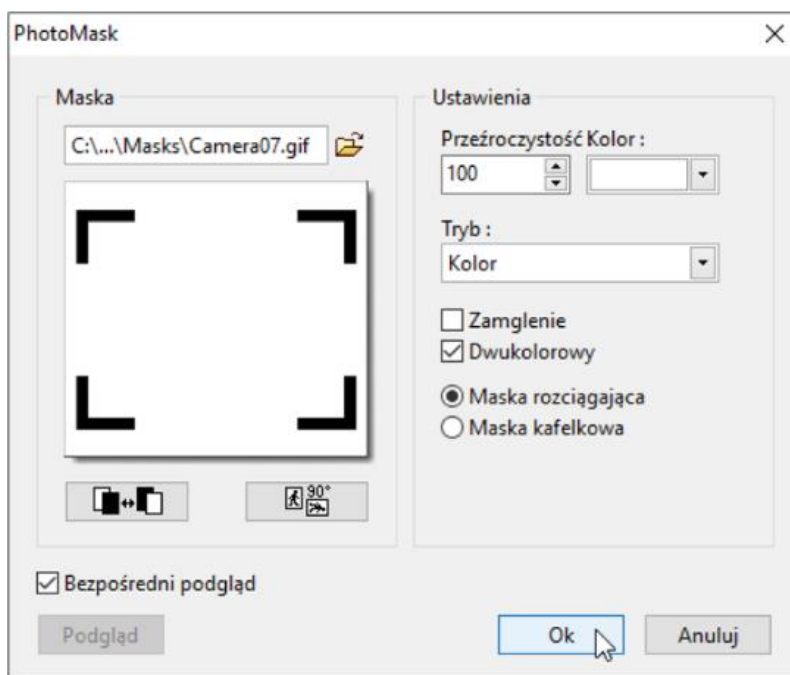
PhotoMask

Maska

C:\...\Masks\Camera07.gif

90°

Ustawienia

Przeźroczystość Kolor :

100

Tryb :

Kolor

Zamglenie

Dwukolorowy

Maska rozciągająca

Maska kafelkowa

Bezpośredni podgląd

Podgląd

Ok

Anuluj